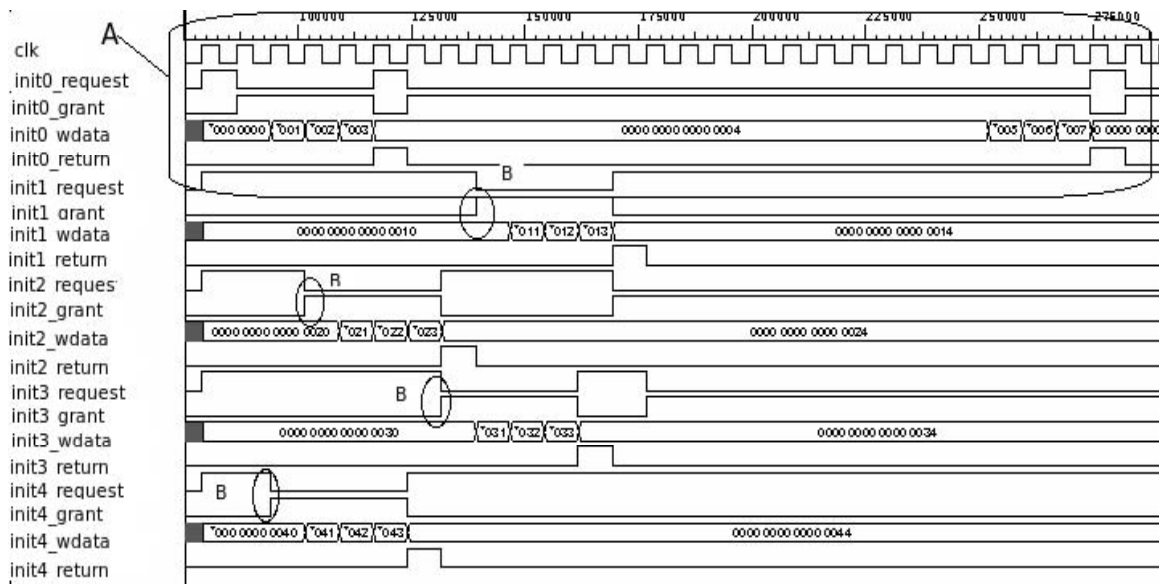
100000
125000
150000
175000
200000
225000
250000
275000
A
clk
init0_request
init0_grant
init0 wdata
'000 0000
'001
'002
'003
0000 0000 0000 0004
'005
'006
'007
0 0000 000
init0_return
B
init1 request
init1 grant
init1 wdata
0000 0000 0000 0010
'011
'012
'013
0000 0000 0000 0014
init1 return
init2 reques
B
init2_grant
init2_wdata
0000 0000 0000 0020
'021
'022
'023
0000 0000 0000 0024
init2 return
init3 request
B
init3 grant
init3_wdata
0000 0000 0000 0030
'031
'032
'033
0000 0000 0000 0034
init3 return
init4 request
B
init4_grant
init4_wdata
'000 0000 0040
'041
'042
'043
0000 0000 0000 0044
init4 return